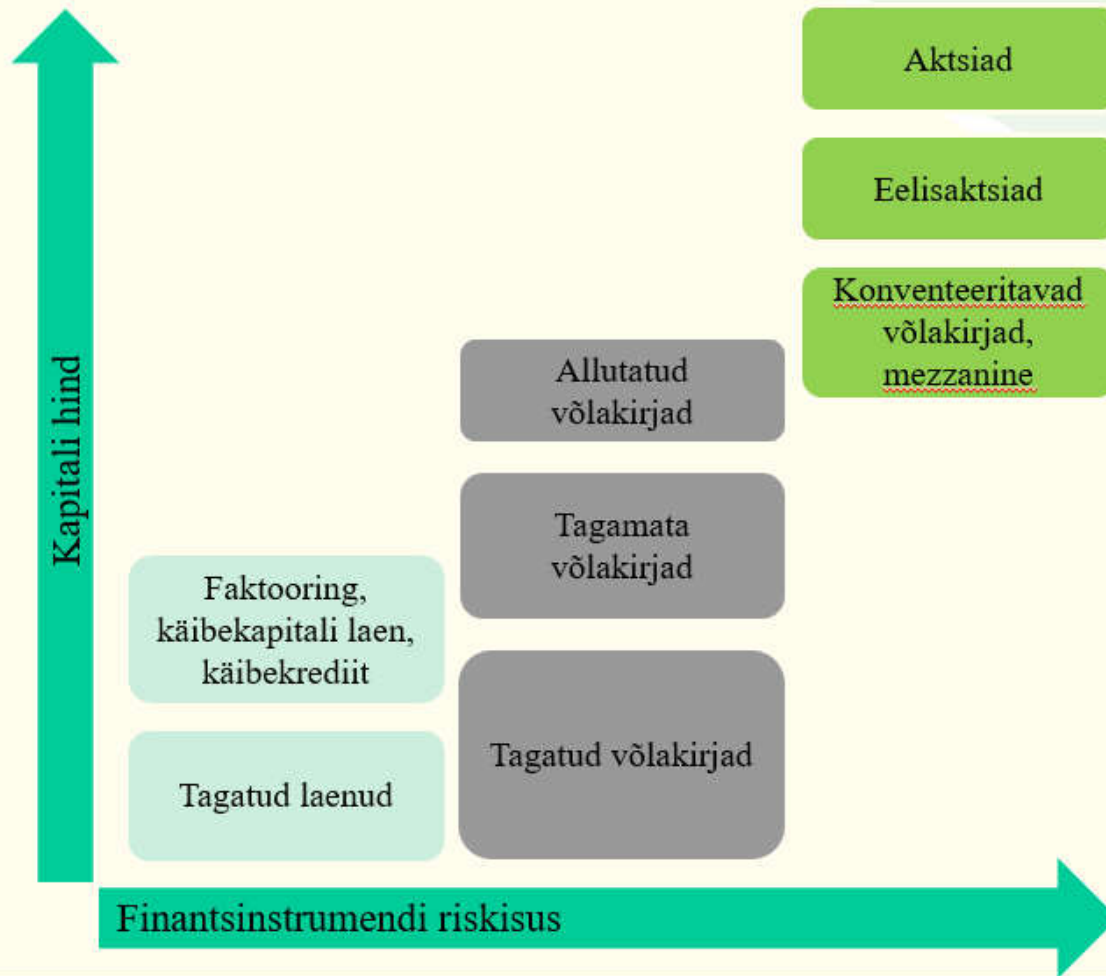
Kapitali hind

Aktsiad

Eelisaktsiad

Konventeeritavad võlakirjad, mezzanine

Allutatud võlakirjad

Tagamata võlakirjad

Faktooring, käibekapitali laen, käibekrediit

Tagatud laenud

Tagatud võlakirjad

Finantsinstrumendi riskisus